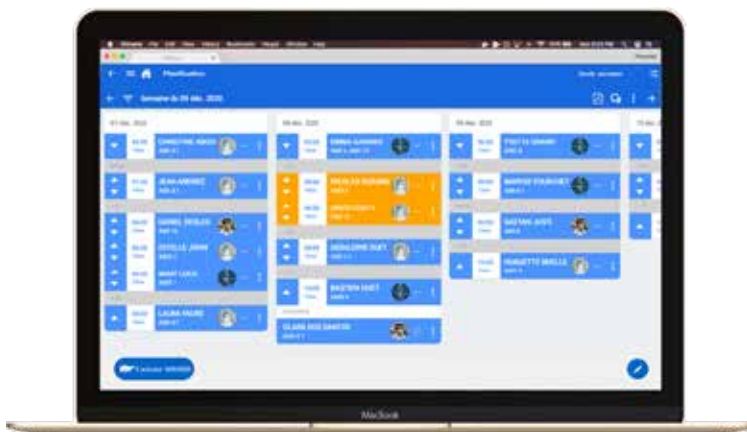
Planification

Semaine du 09 déc. 2020

CHRISTINE MAUD

JEAN ARENEZ

DANIEL DESLER

ESTELLE JEAN

MARIE LOUIS

LAURA FAURE

EMMA GASPARD

NICOLAS DURAND

GERALDINE DUET

BASTIEN DUET

CLARA DOS SANTOS

YVETTE GIRARD

MARISE FOURCHET

GAETAN JOSTE

HUGUETTE DRILLE

MacBook